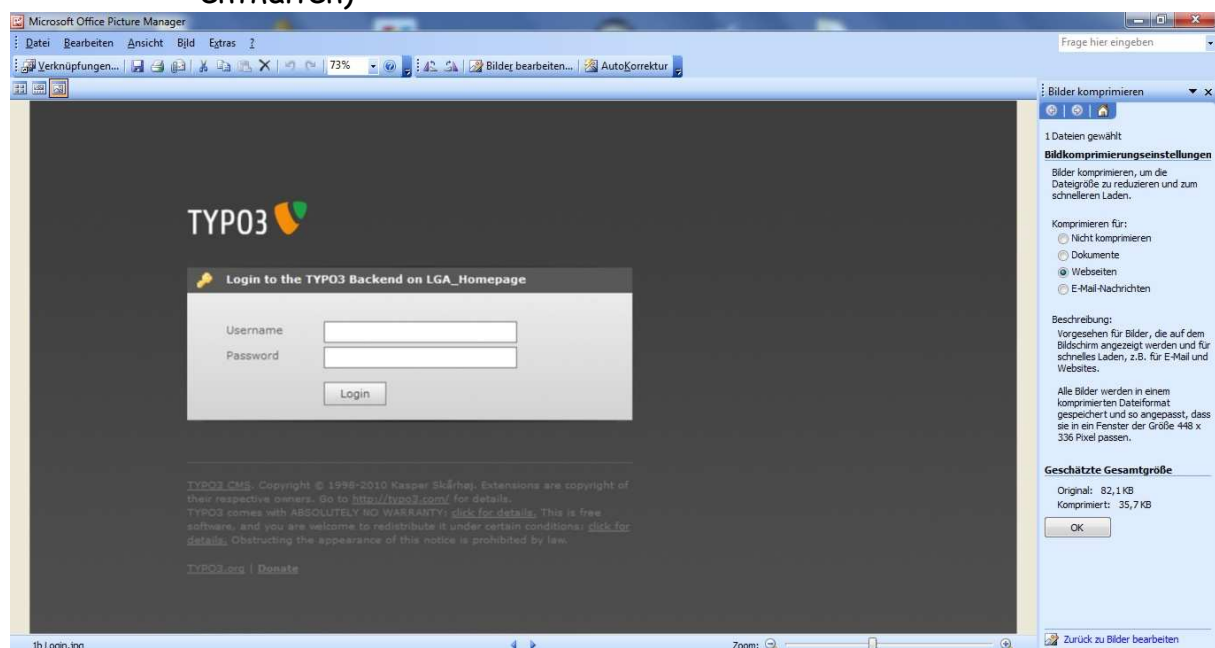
Microsoft Office Picture Manager

Datei Bearbeiten Ansicht Bild Extras ?

Frage hier eingeben

Verknüpfungen... 73% Bilder bearbeiten... AutoKorrektur

Bilder komprimieren

1 Dateien gewählt

Bildkomprimierungseinstellungen

Bilder komprimieren, um die Dateigröße zu reduzieren und zum schnelleren Laden.

Komprimieren für:

Nicht komprimieren

Dokumente

Webseiten

E-Mail-Nachrichten

Beschreibung:

Vorgesehen für Bilder, die auf dem Bildschirm angezeigt werden und für schnelles Laden, z.B. für E-Mail und Websites.

Alle Bilder werden in einem komprimierten Dateiformat gespeichert und so angepasst, dass sie in ein Fenster der Größe 448 x 336 Pixel passen.

Geschätzte Gesamtgröße

Original: 82,1 KB

Komprimiert: 35,7 KB

OK

TYPO3

Login to the TYPO3 Backend on LGA_Homepage

Username

Password

Login

TYPO3 CMS. Copyright © 1998-2010 Kasper Skårhøj. Extensions are copyright of their respective owners. Go to http://typo3.com/ for details. TYPO3 comes with ABSOLUTELY NO WARRANTY; click for details. This is free software, and you are welcome to redistribute it under certain conditions; click for details. Obstructing the appearance of this notice is prohibited by law.

TYPO3.org | Donate

1b Login.jpg

Zoom:

Zurück zu Bilder bearbeiten